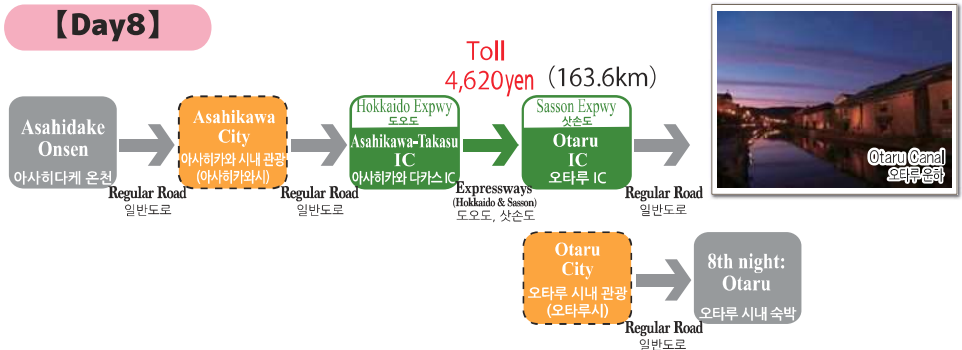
【Day8】

Toll
4,620yen (163.6km)

Asahidake Onsen
아사히다케 온천

Regular Road
일반도로

Asahikawa City
아사히카와 시내 관광
(아사히카와시)

Regular Road
일반도로

Hokkaido Expwy
도오도
Asahikawa-Takasu IC
아사히카와 다카스 IC

Expressways
(Hokkaido & Sasson)
도오도, 삿손도

Sasson Expwy
삿손도
Otaru IC
오타루 IC

Regular Road
일반도로

Otaru Canal
오타루운하

Otaru City
오타루 시내 관광
(오타루시)

Regular Road
일반도로

8th night: Otaru
오타루 시내 숙박